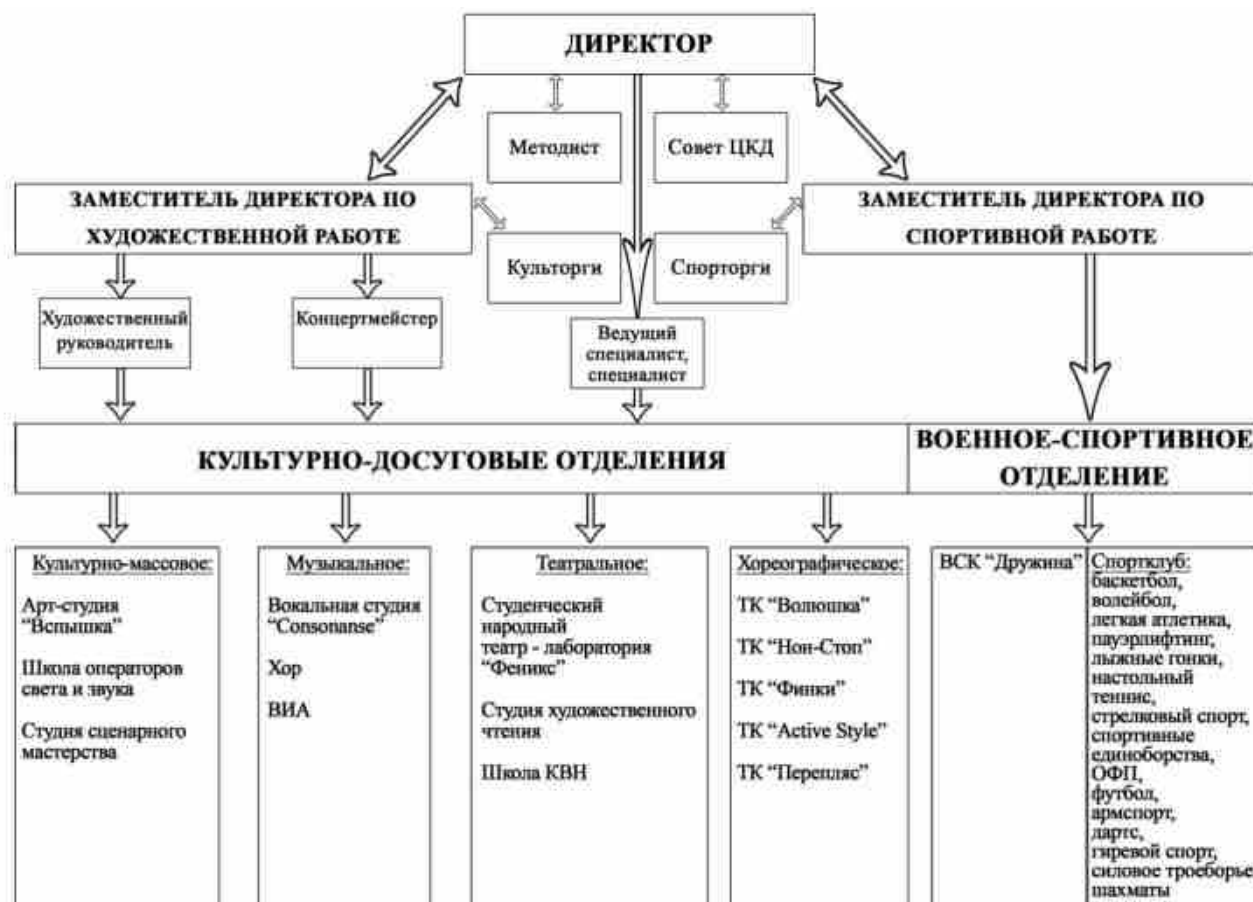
ДИРЕКТОР

Методист

Совет ЦКД

ЗАМЕСТИТЕЛЬ ДИРЕКТОРА ПО ХУДОЖЕСТВЕННОЙ РАБОТЕ

Культорги

Спорторги

ЗАМЕСТИТЕЛЬ ДИРЕКТОРА ПО СПОРТИВНОЙ РАБОТЕ

Художественный руководитель

Концертмейстер

Ведущий специалист, специалист

КУЛЬТУРНО-ДОСУГОВЫЕ ОТДЕЛЕНИЯ

ВОЕННОЕ-СПОРТИВНОЕ ОТДЕЛЕНИЕ

Культурно-массовое:
Арт-студия "Вспышка"
Школа операторов света и звука
Студия сценарного мастерства

Музыкальное:
Вокальная студия "Consonanse"
Хор
ВИА

Театральное:
Студенческий народный театр - лаборатория "Феникс"
Студия художественного чтения
Школа КВН

Хореографическое:
ТК "Волошка"
ТК "Нон-Стоп"
ТК "Финки"
ТК "Active Style"
ТК "Перепляс"

ВСК "Дружина"

Спортклуб:
баскетбол,
волейбол,
легкая атлетика,
пауэрлифтинг,
лыжные гонки,
настольный теннис,
стрелковый спорт,
спортивные единоборства,
ОФП,
футбол,
армспорт,
дартс,
гиревой спорт,
силовое троеборье
шахматы